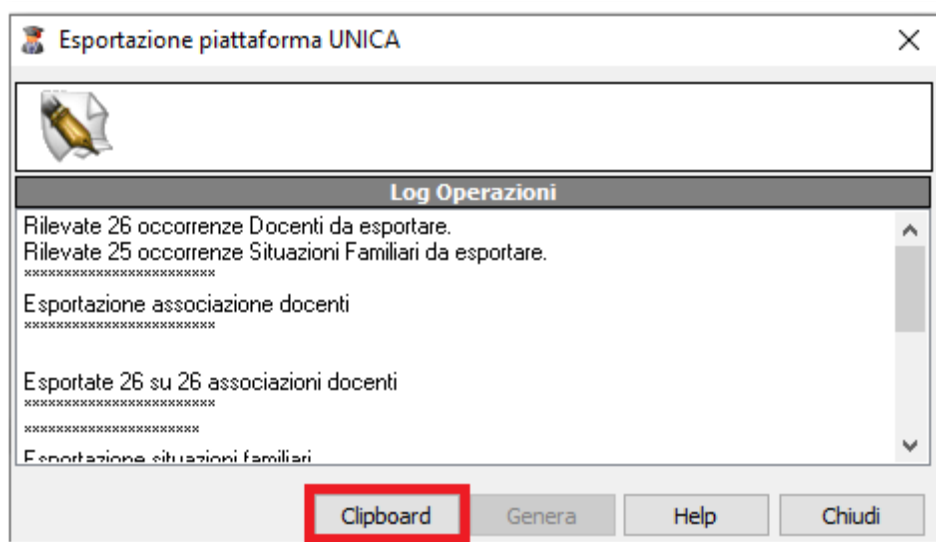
Esportazione piattaforma UNICA

Log Operazioni

Rilevate 26 occorrenze Docenti da esportare.
Rilevate 25 occorrenze Situazioni Familiari da esportare.
************************
Esportazione associazione docenti
************************

Esportate 26 su 26 associazioni docenti
************************
**********************
Esportazione situazioni familiari

Clipboard
Genera
Help
Chiudi